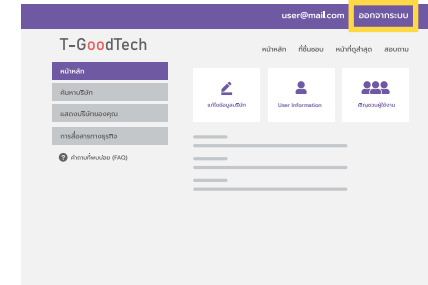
user@mail.com ออกจากระบบ

T-GoodTech

หน้าหลัก ที่ชื่นชอบ หน้าที่ดูล่าสุด สอบถาม

หน้าหลัก

ค้นหาบริษัท

แสดงบริษัทของคุณ

การสื่อสารทางธุรกิจ

คำถามที่พบบ่อย (FAQ)

แก้ไขข้อมูลบริษัท

User Information

สิทธิ์ของผู้ใช้งาน